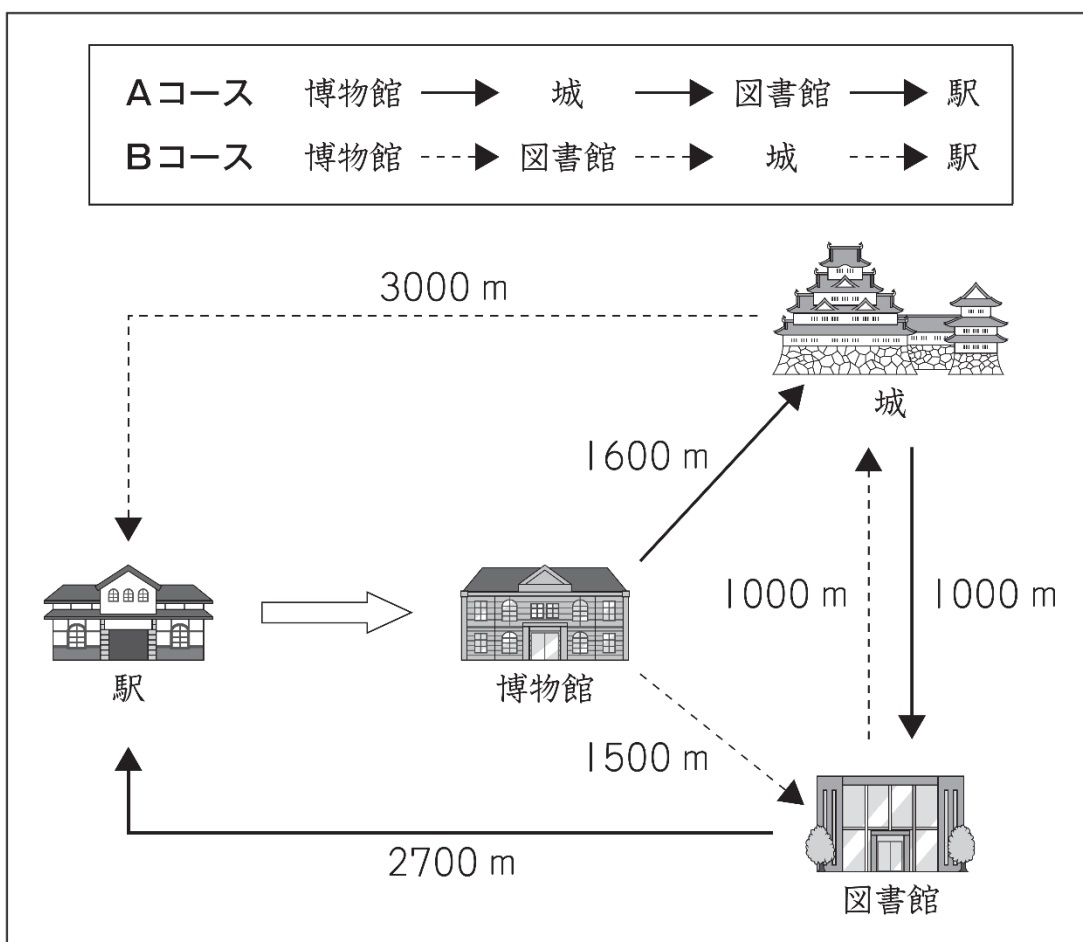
| | | | | | | | |
|---|---|---|---|---|---|---|---|
| Aコース | 博物館 | → | 城 | → | 図書館 | → | 駅 |
| Bコース | 博物館 | → | 図書館 | → | 城 | → | 駅 |

3000 m

城

1600 m

1000 m

1000 m

駅

博物館

1500 m

2700 m

図書館